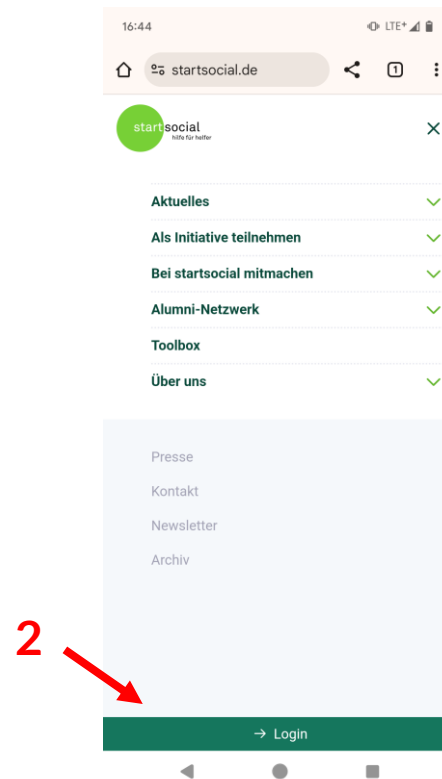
16:44

LTE⁺

startsocial.de

1

startsocial
hilfe für helfer

Aktuelles

Als Initiative teilnehmen

Bei startsocial mitmachen

Alumni-Netzwerk

Toolbox

Über uns

Presse

Kontakt

Newsletter

Archiv

2

→ Login